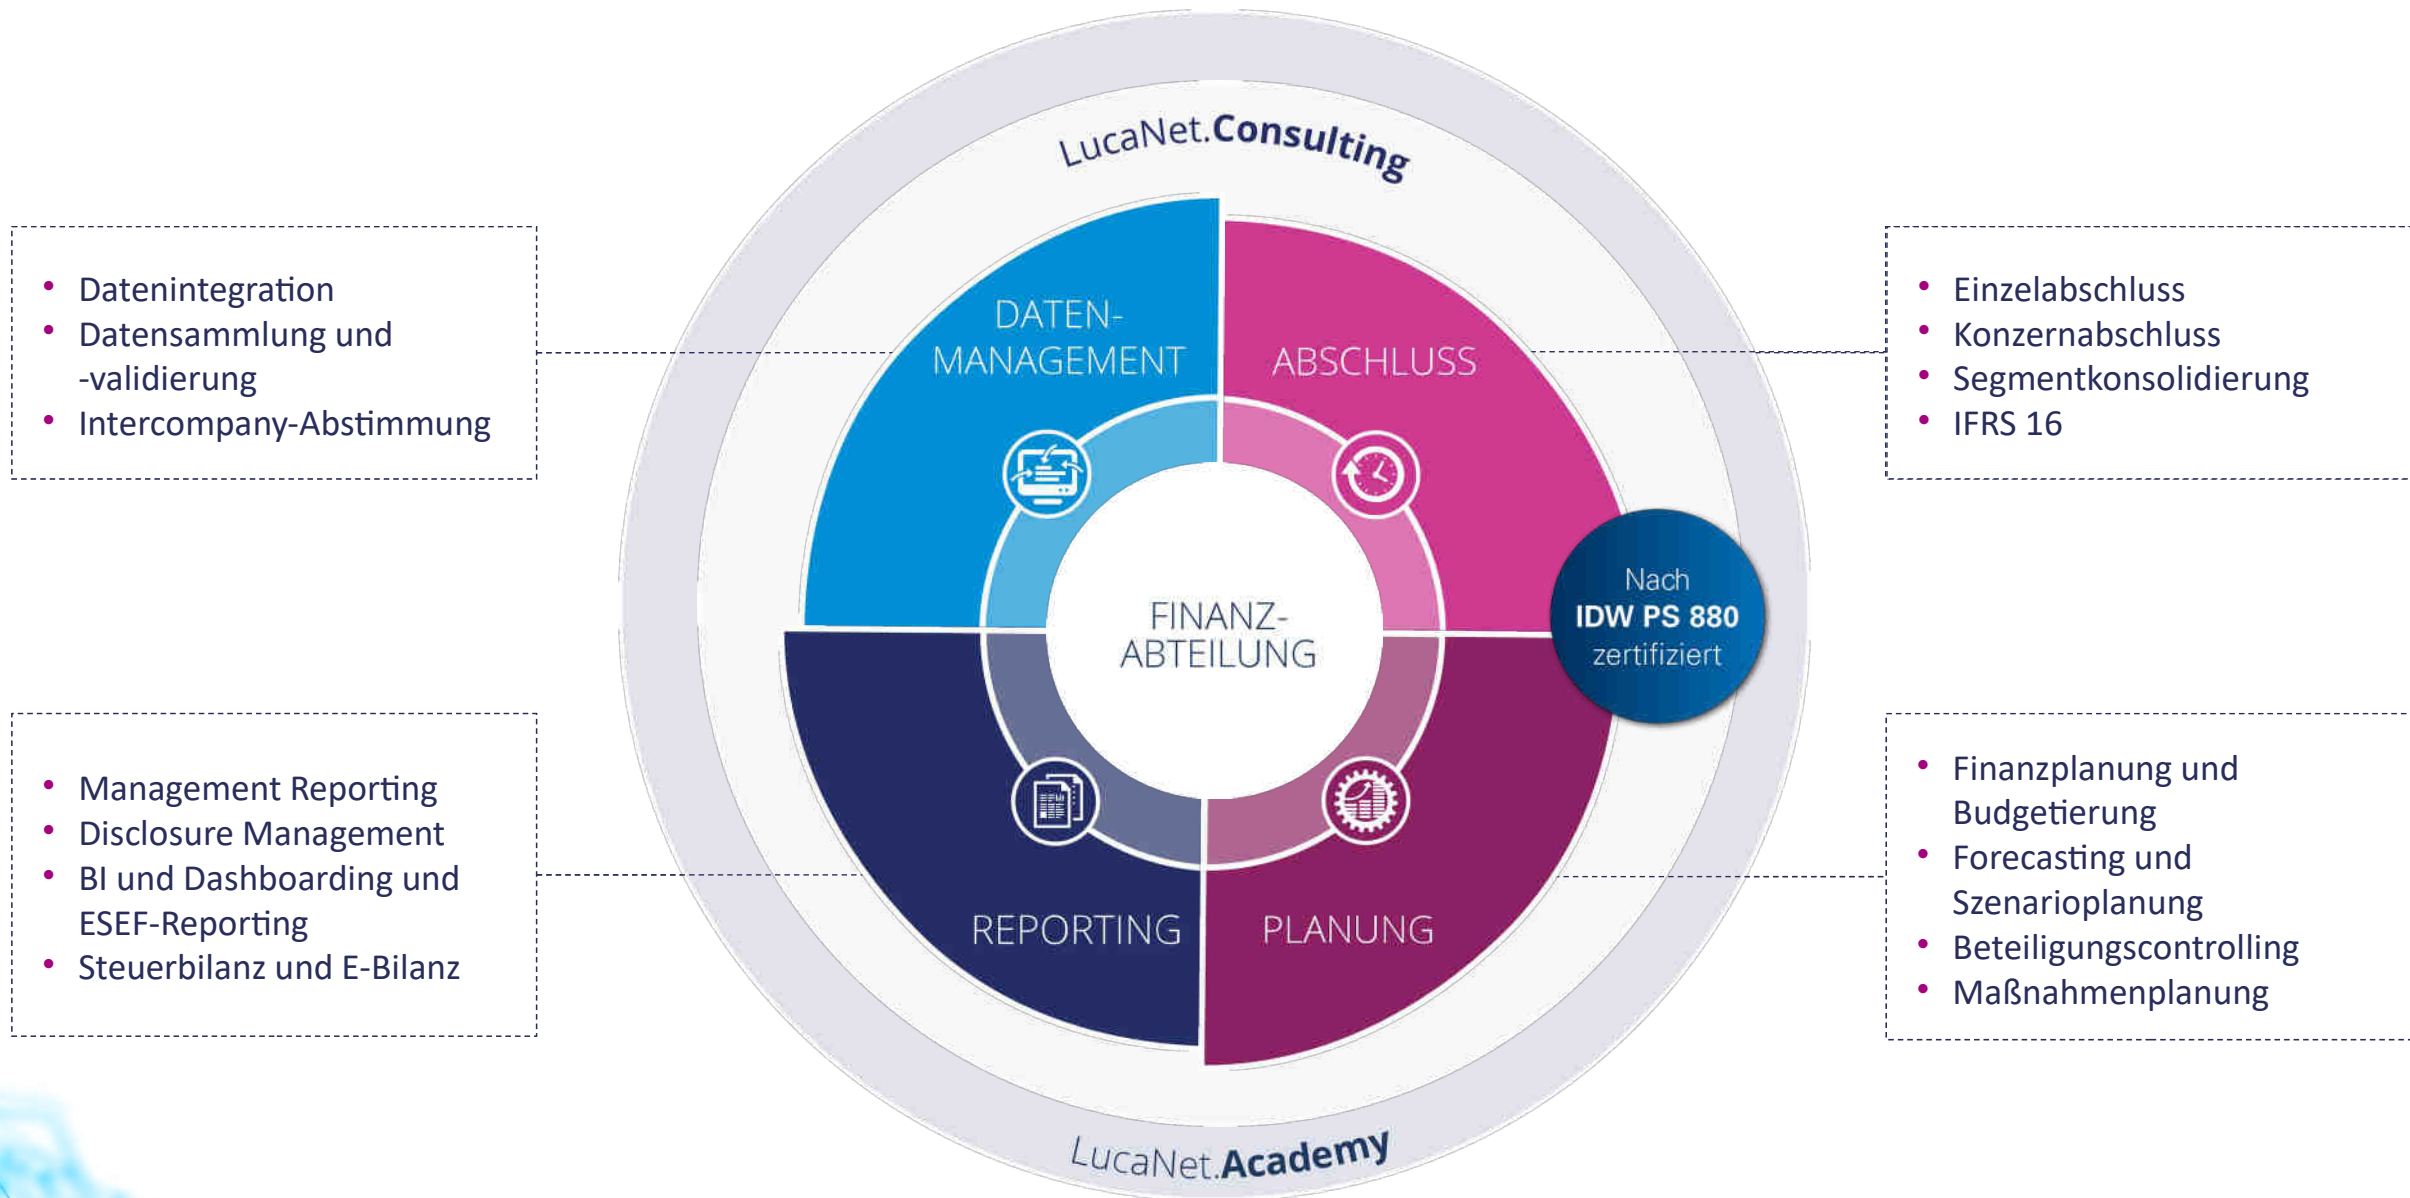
LucaNet.Consulting

- Datenintegration
- Datensammlung und -validierung
- Intercompany-Abstimmung

DATEN-MANAGEMENT

ABSCHLUSS

- Einzelabschluss
- Konzernabschluss
- Segmentkonsolidierung
- IFRS 16

FINANZ-ABTEILUNG

Nach IDW PS 880 zertifiziert

- Management Reporting
- Disclosure Management
- BI und Dashboarding und ESEF-Reporting
- Steuerbilanz und E-Bilanz

REPORTING

PLANUNG

- Finanzplanung und Budgetierung
- Forecasting und Szenarioplanung
- Beteiligungscontrolling
- Maßnahmenplanung

LucaNet.Academy